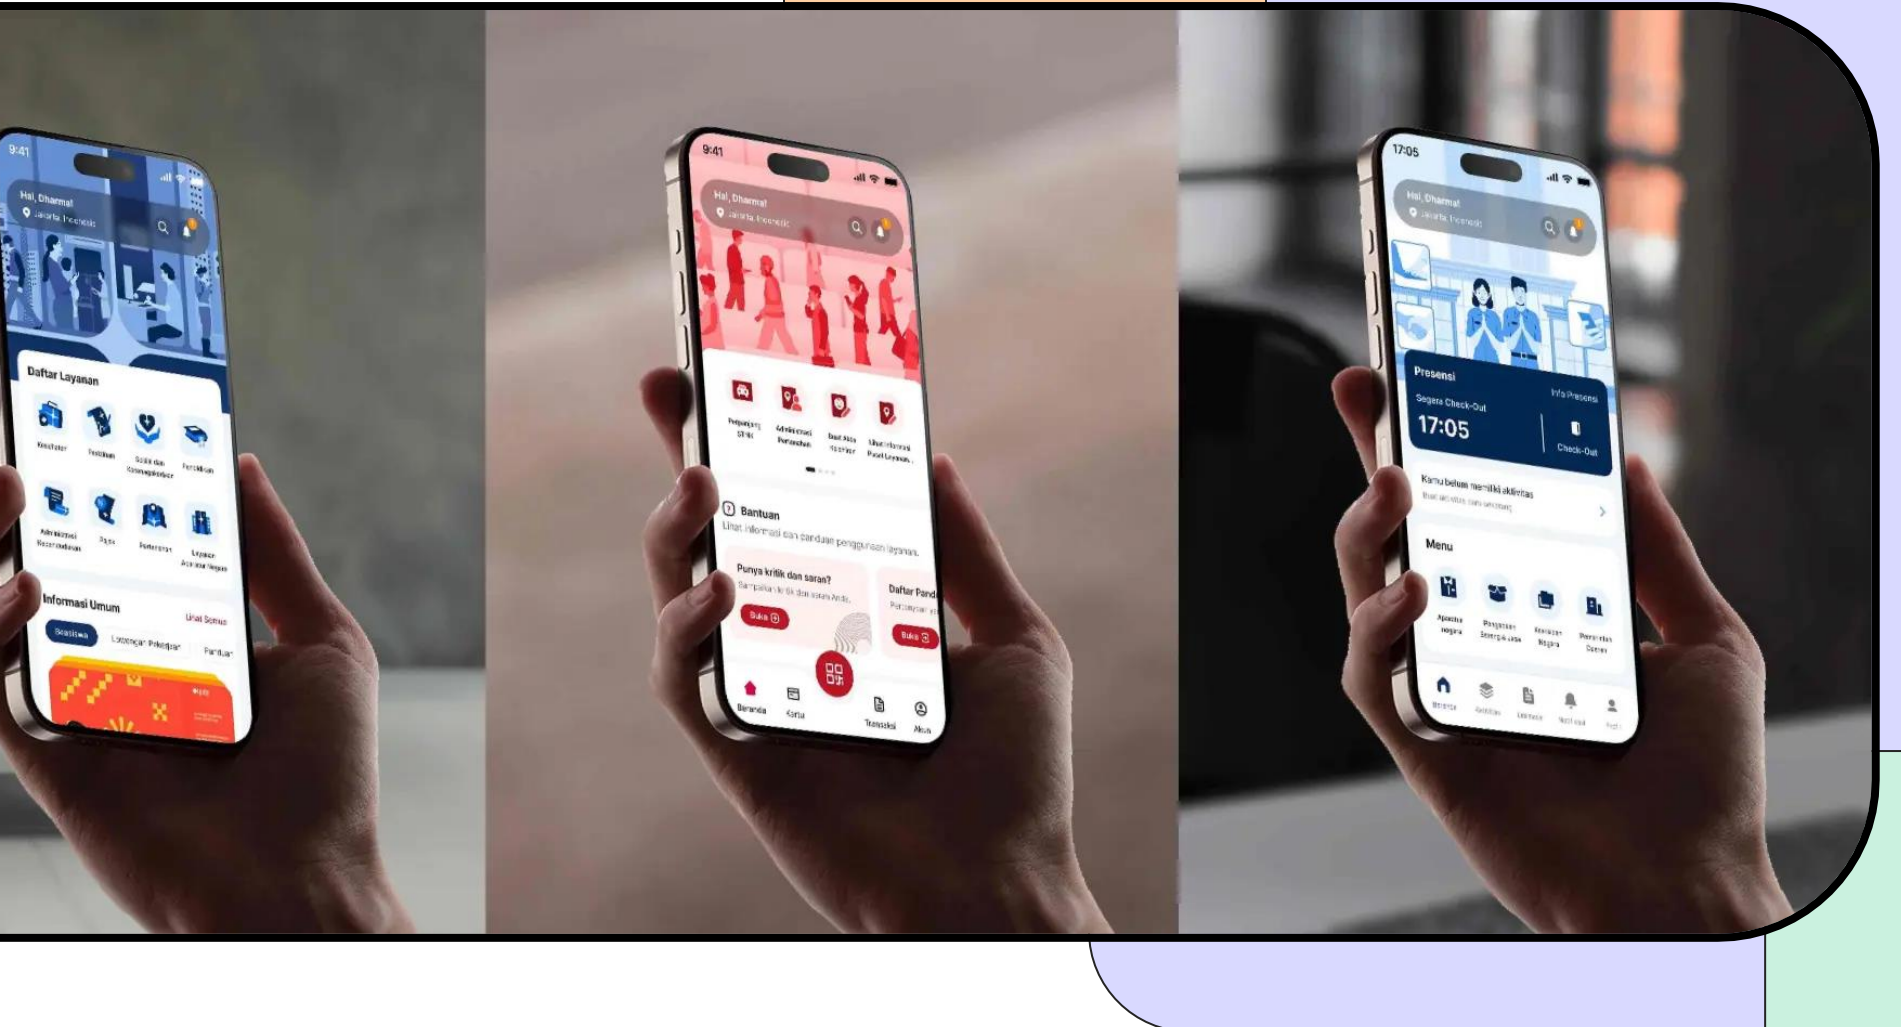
9:41

Hai, Dharma!
Jakarta, Indonesia

Daftar Layanan

Kesehatan
Pendidikan
Sosial dan Ketenagakerjaan
Perikanan

Administrasi Kependudukan
Pajak
Pertanian
Layanan Aparatur Negara

Informasi Umum
Lihat Semua

Beasiswa
Lowongan Pekerjaan
Panduan

9:41

Hai, Dharma!
Jakarta, Indonesia

Perpanjang STNK
Administrasi Pertanahan
Buat Akta Kelahiran
Lihat Informasi Pusat Layanan

Bantuan
Lihat informasi dan panduan penggunaan layanan.

Punya kritik dan saran?
Sampaikan kritik dan saran Anda.
Buka

Daftar Pand
Persyaratan
Buka

Beranda
Kartu
Transaksi
Akun

17:05

Hai, Dharma!
Jakarta, Indonesia

Presensi
Info Presensi
Segera Check-Out
17:05
Check-Out

Kamu belum memiliki aktivitas
Buat aktivitas baru sekarang

Menu
Aparatur Negara
Pengadaan Barang & Jasa
Kekayaan Negara
Pemerintah Daerah

Beranda
Aktivitas
Layanan
Notifikasi
Profil